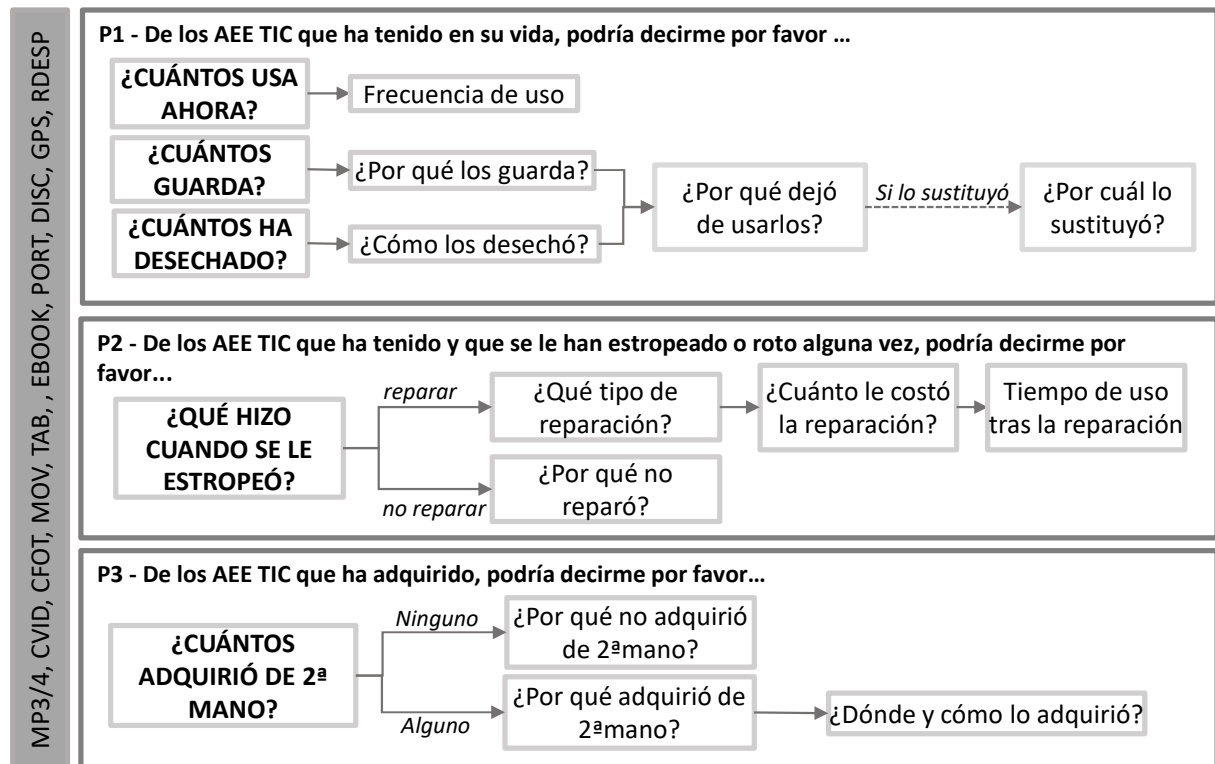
MP3/4, CVID, CFOT, MOV, TAB, , EBOOK, PORT, DISC, GPS, RDESP

P1 - De los AEE TIC que ha tenido en su vida, podría decirme por favor …

¿CUÁNTOS USA AHORA?

Frecuencia de uso

¿CUÁNTOS GUARDA?

¿Por qué los guarda?

¿CUÁNTOS HA DESECHADO?

¿Cómo los desechó?

¿Por qué dejó de usarlos?

Si lo sustituyó

¿Por cuál lo sustituyó?

P2 - De los AEE TIC que ha tenido y que se le han estropeado o roto alguna vez, podría decirme por favor...

¿QUÉ HIZO CUANDO SE LE ESTROPEÓ?

reparar

¿Qué tipo de reparación?

¿Cuánto le costó la reparación?

Tiempo de uso tras la reparación

no reparar

¿Por qué no reparó?

P3 - De los AEE TIC que ha adquirido, podría decirme por favor…

¿CUÁNTOS ADQUIRIÓ DE 2ª MANO?

Ninguno

¿Por qué no adquirió de 2ªmano?

Alguno

¿Por qué adquirió de 2ªmano?

¿Dónde y cómo lo adquirió?